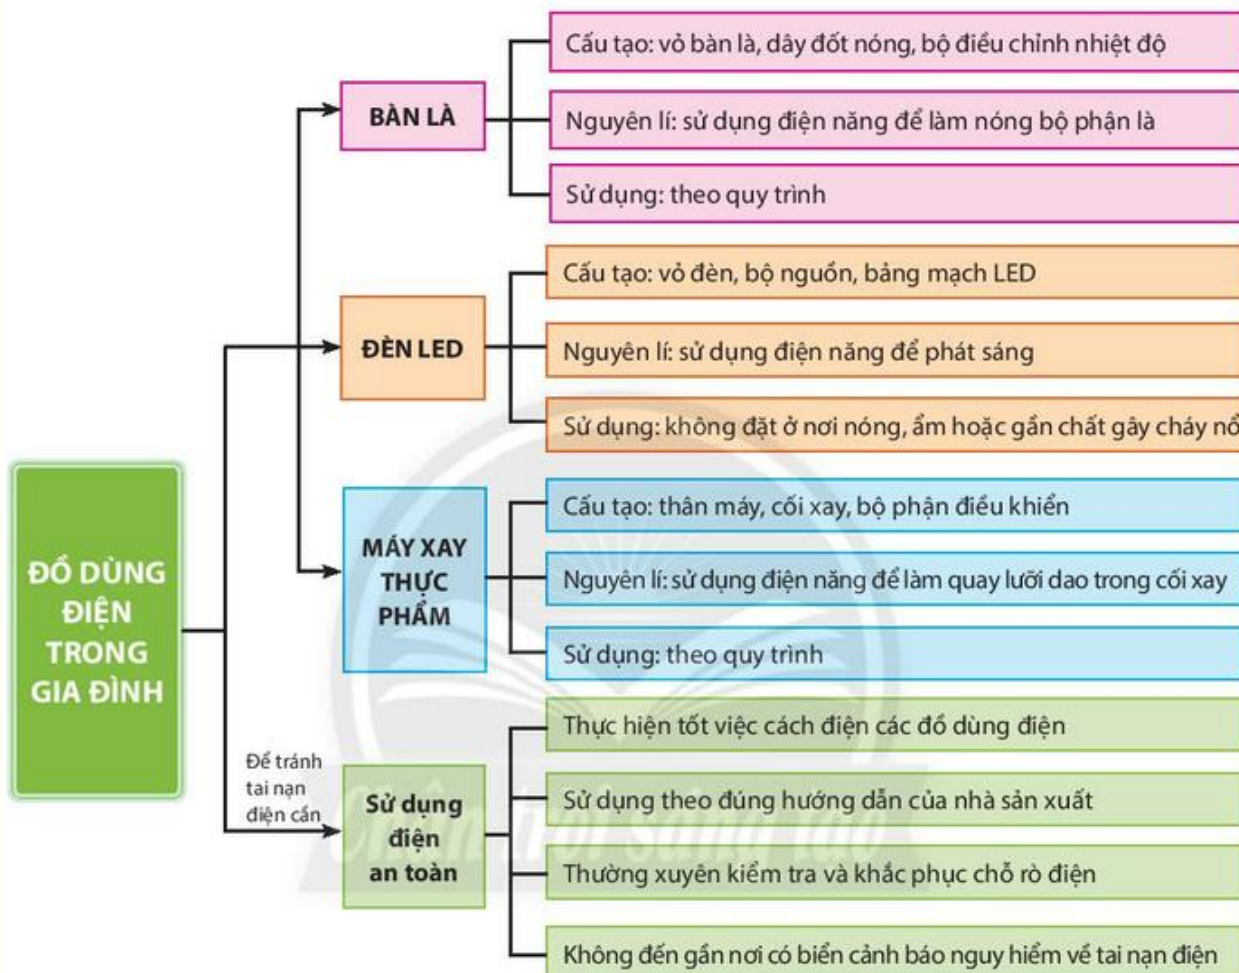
ĐỒ DÙNG ĐIỆN TRONG GIA ĐÌNH

BÀN LÀ

Cấu tạo: vỏ bàn là, dây đốt nóng, bộ điều chỉnh nhiệt độ

Nguyên lí: sử dụng điện năng để làm nóng bộ phận là

Sử dụng: theo quy trình

ĐÈN LED

Cấu tạo: vỏ đèn, bộ nguồn, bảng mạch LED

Nguyên lí: sử dụng điện năng để phát sáng

Sử dụng: không đặt ở nơi nóng, ẩm hoặc gần chất gây cháy nổ

MÁY XAY THỰC PHẨM

Cấu tạo: thân máy, cối xay, bộ phận điều khiển

Nguyên lí: sử dụng điện năng để làm quay lưỡi dao trong cối xay

Sử dụng: theo quy trình

Để tránh tai nạn điện cần

Sử dụng điện an toàn

Thực hiện tốt việc cách điện các đồ dùng điện

Sử dụng theo đúng hướng dẫn của nhà sản xuất

Thường xuyên kiểm tra và khắc phục chỗ rò điện

Không đến gần nơi có biển cảnh báo nguy hiểm về tai nạn điện

Chân trời sáng tạo